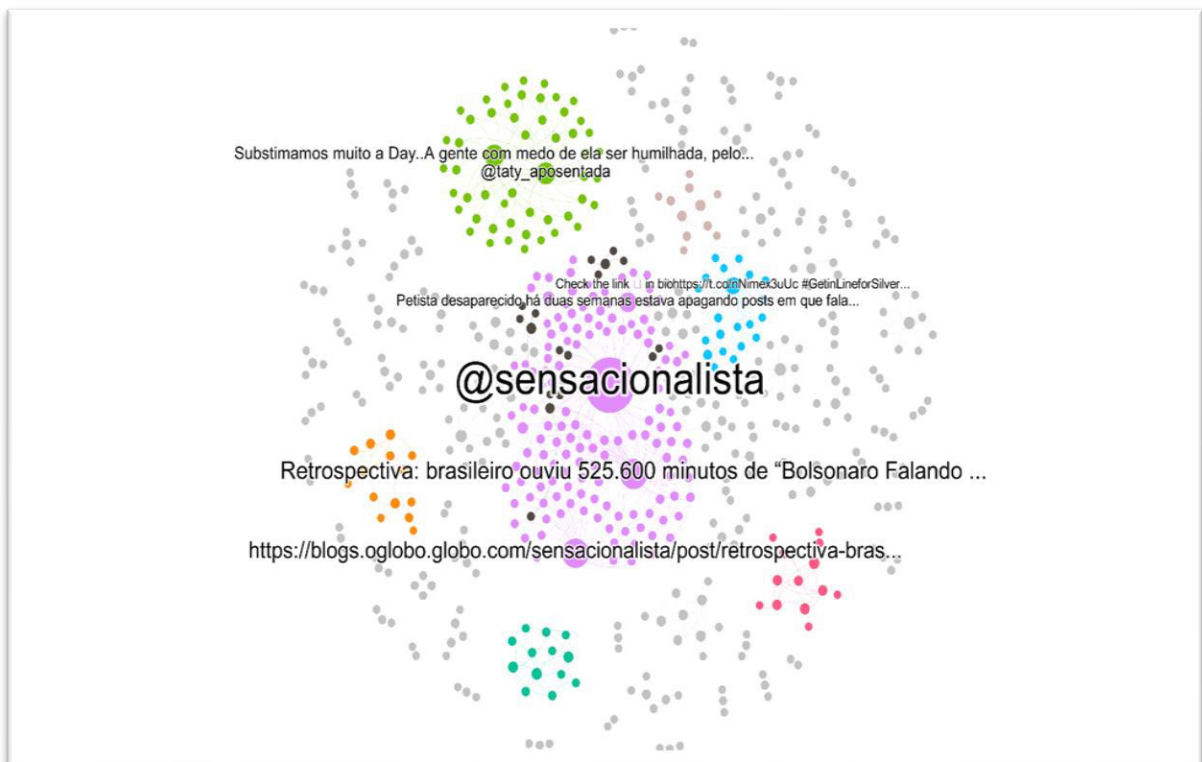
Substimamos muito a Day..A gente com medo de ela ser humilhada, pelo...
@taty_aposentada

Check the link in biohttps://t.co/nNimex3uUc #GetinLineforSilver...
Petista desaparecido há duas semanas estava apagando posts em que fala...

@sensacionalista

Retrospectiva: brasileiro ouviu 525.600 minutos de “Bolsonaro Falando ...

https://blogs.oglobo.globo.com/sensacionalista/post/retrospectiva-bras...